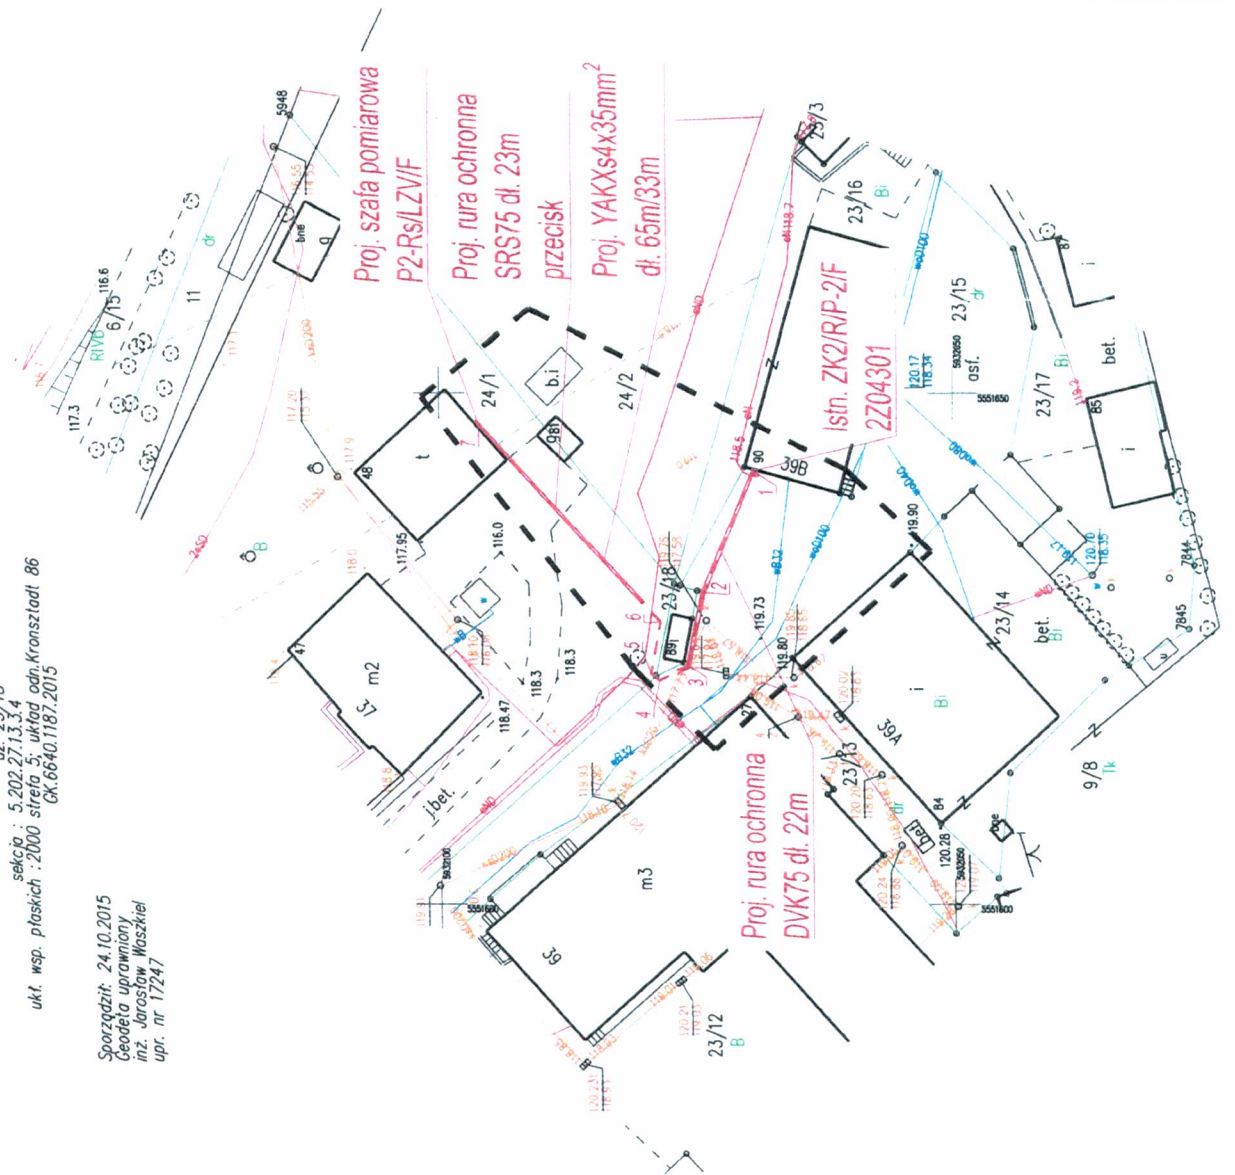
sekcja : 5.202.27.13.3.4
ukł. wsp. płaskich : 2000 strefa 5; układ odn. Kronsztadt 86
GK.6640.1187.2015

Sporządził: 24.10.2015
Geodeta uprawniony
inż. Jarosław Waszkiel
upr. nr 17247

Proj. szafa pomiarowa
P2-Rs/LZV/F

Proj. rura ochronna
SRS75 dł. 23m
przecisk

Proj. YAKXs4x35mm$^2$
dł. 65m/33m

Istn. ZK2/R/P-2/F
2Z04301

Proj. rura ochronna
DVK75 dł. 22m

5948
116.6
6/15
RIVb
117.3
11
dr
bne
24/1
b.i
24/2
981
48
t
117.95
116.0
118.3
118.3
118.47
47
m2
37
j.bet.
23/18
991
39B
90
23/16
Bi
23/15
dr
asf.
120.17
118.34
5551650
23/17
Bi
bet.
85
i
119.90
120.70
118.35
7844
7845
23/14
bet.
Bi
i
39A
Bi
84
120.28
23/13
dr
9/8
Tk
119.73
119.80
m3
39
23/12
B
5551600
5551650